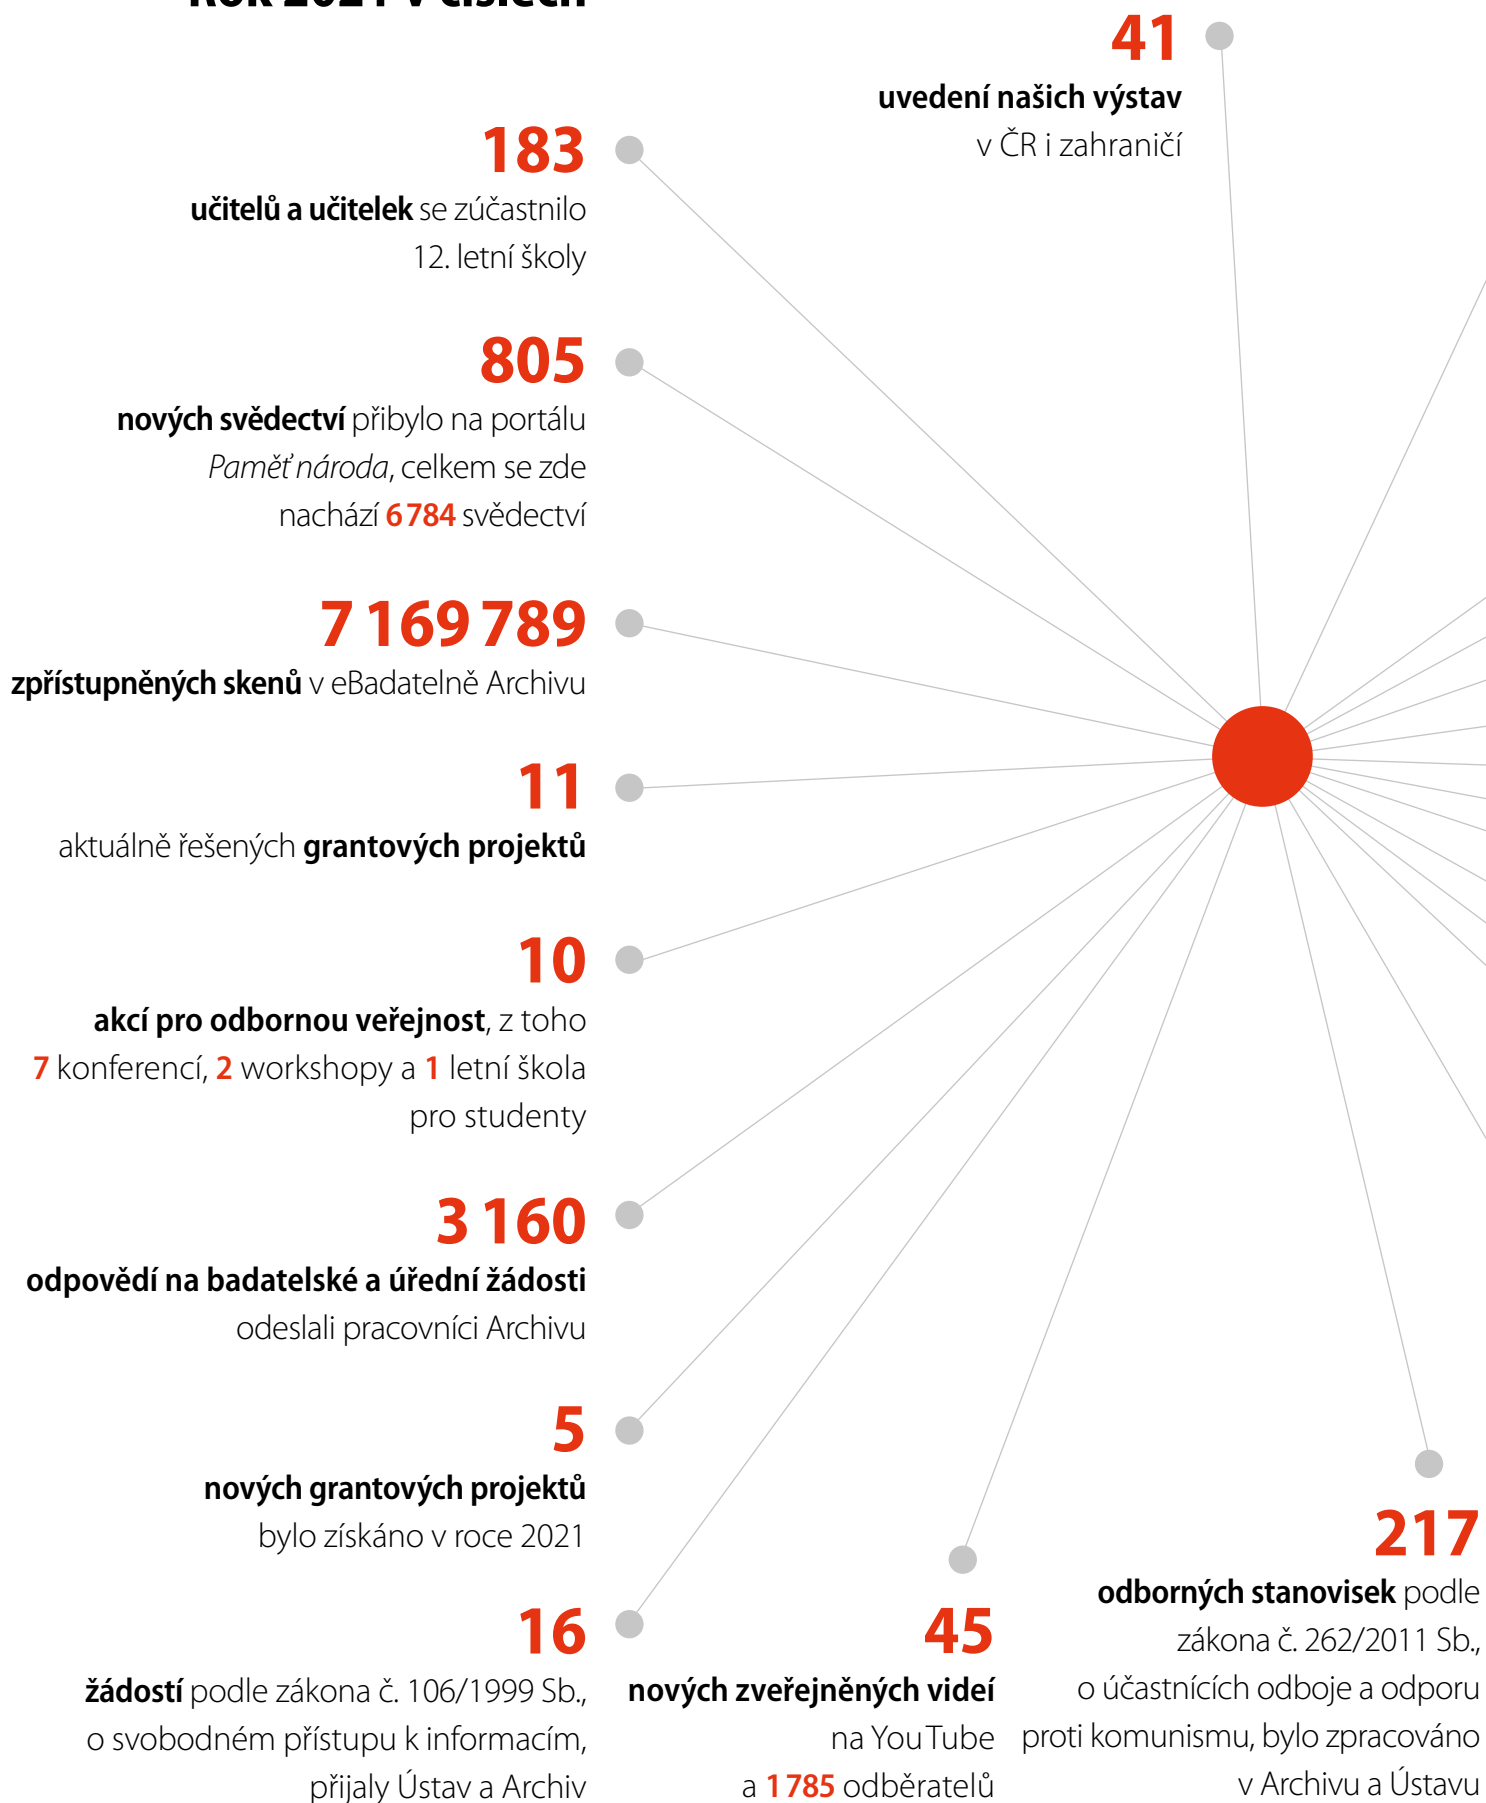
41
uvedení našich výstav v ČR i zahraničí

183
učitelů a učitelek se zúčastnilo 12. letní školy

805
nových svědectví přibylo na portálu Paměť národa, celkem se zde nachází 6 784 svědectví

7 169 789
zpřístupněných skenů v eBadatelně Archivu

11
aktuálně řešených grantových projektů

10
akcí pro odbornou veřejnost, z toho 7 konferencí, 2 workshopy a 1 letní škola pro studenty

3 160
odpovědí na badatelské a úřední žádosti odeslali pracovníci Archivu

5
nových grantových projektů bylo získáno v roce 2021

16
žádostí podle zákona č. 106/1999 Sb., o svobodném přístupu k informacím, přijaly Ústav a Archiv

45
nových zveřejněných videí na YouTube a 1 785 odběratelů

217
odborných stanovisek podle zákona č. 262/2011 Sb., o účastnících odboje a odporu proti komunismu, bylo zpracováno v Archivu a Ústavu